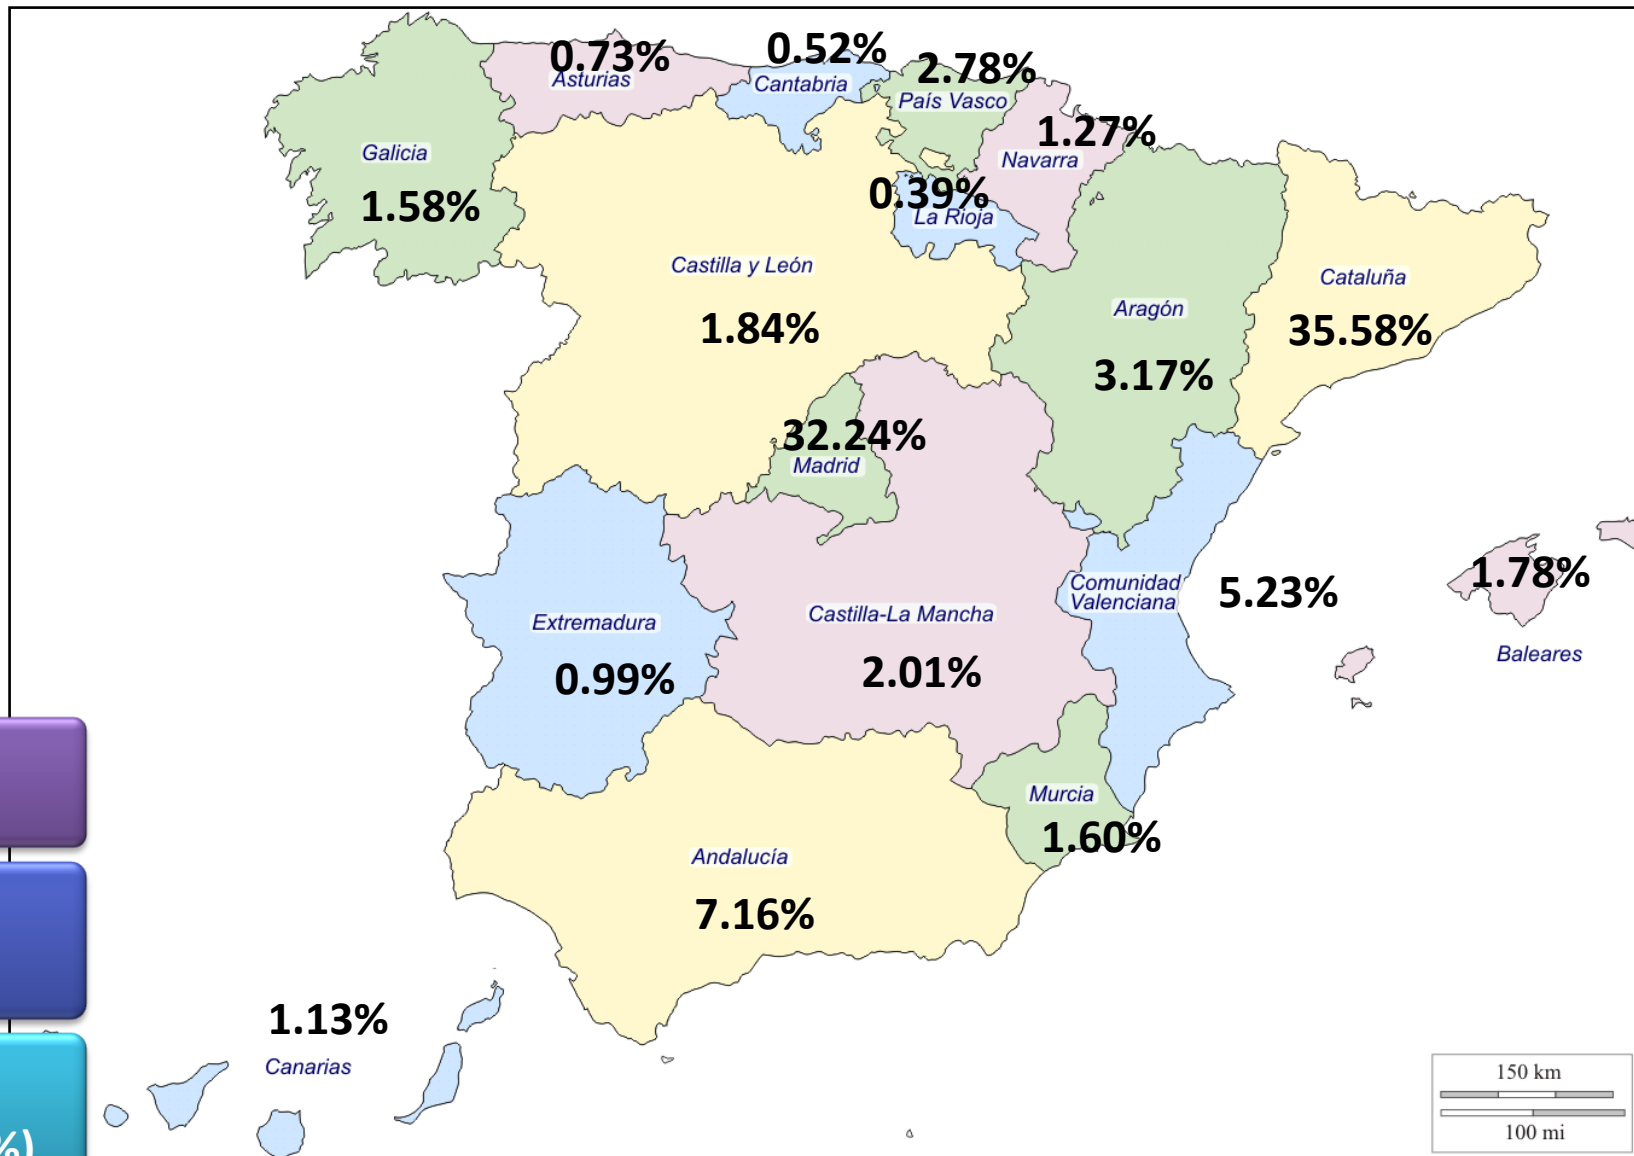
0.73%
Asturias
0.52%
Cantabria
2.78%
País Vasco
1.27%
Navarra
Galicia
1.58%
0.39%
La Rioja
Castilla y León
1.84%
Aragón
3.17%
Cataluña
35.58%
32.24%
Madrid
Comunidad Valenciana
5.23%
1.78%
Baleares
Extremadura
0.99%
Castilla-La Mancha
2.01%
Murcia
1.60%
Andalucía
7.16%
1.13%
Canarias
%)
150 km
100 mi